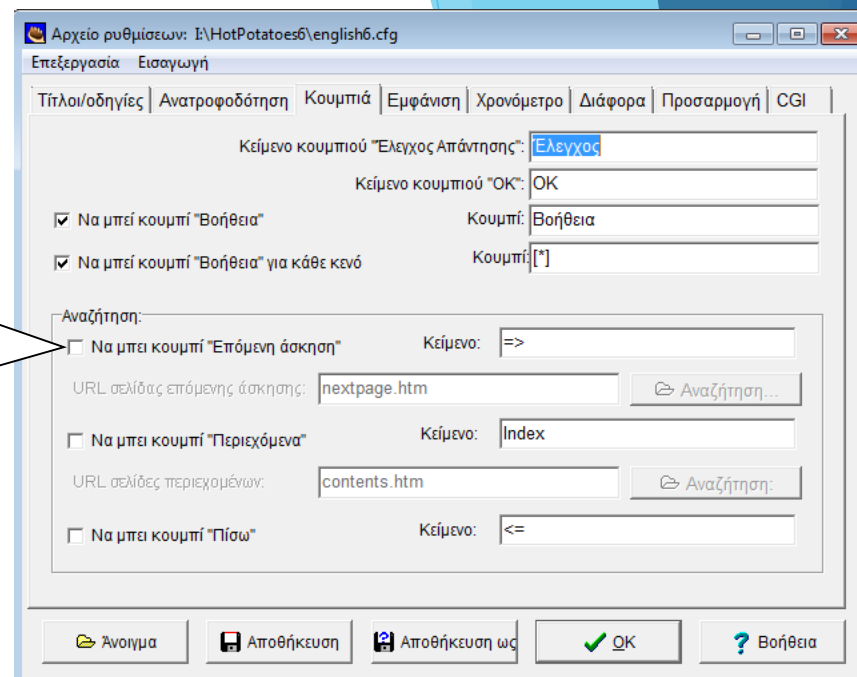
Αρχείο ρυθμίσεων: I:\HotPotatoes6\english6.cfg

Επεξεργασία Εισαγωγή

Τίτλοι/οδηγίες | Ανατροφοδότηση | Κουμπιά | Εμφάνιση | Χρονόμετρο | Διάφορα | Προσαρμογή | CGI

Κείμενο κουμπιού "Ελεγχος Απάντησης": Έλεγχος

Κείμενο κουμπιού "ΟΚ": OK

☑ Να μπεί κουμπί "Βοήθεια" Κουμπί: Βοήθεια

☑ Να μπεί κουμπί "Βοήθεια" για κάθε κενό Κουμπί: [*]

Αναζήτηση:

☐ Να μπει κουμπί "Επόμενη άσκηση" Κείμενο: =>

URL σελίδας επόμενης άσκησης: nextpage.htm Αναζήτηση...

☐ Να μπει κουμπί "Περιεχόμενα" Κείμενο: Index

URL σελίδες περιεχομένων: contents.htm Αναζήτηση:

☐ Να μπει κουμπί "Πίσω" Κείμενο: <=

Άνοιγμα | Αποθήκευση | Αποθήκευση ως | OK | Βοήθεια